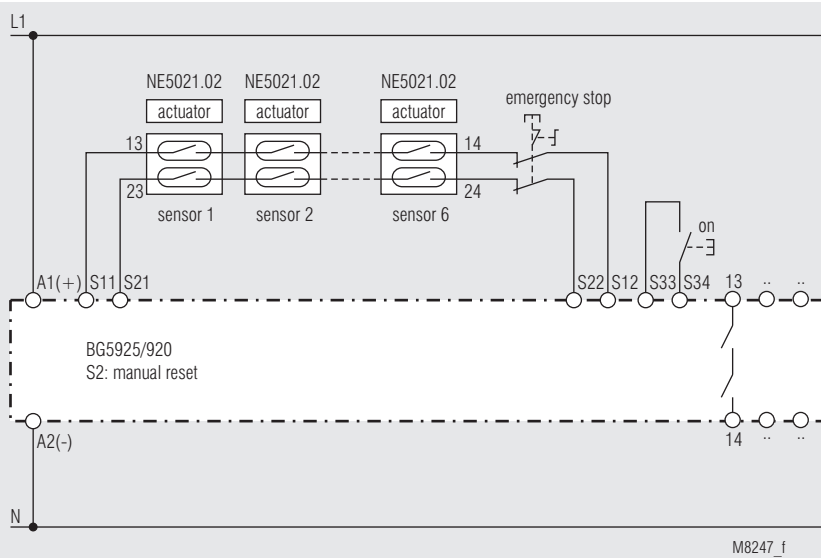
L1

NE5021.02 NE5021.02 NE5021.02

actuator actuator actuator

emergency stop

13 14

23 24

sensor 1 sensor 2 sensor 6

on

A1(+) S11 S21 S22 S12 S33 S34 13 .. ..

BG5925/920
S2: manual reset

A2(-) 14 .. ..

N

M8247_f